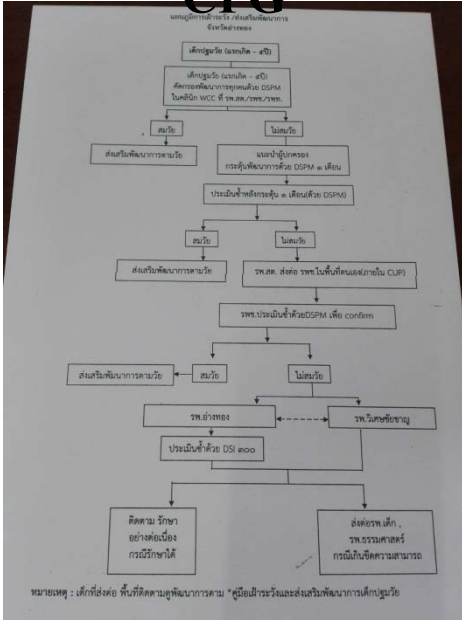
CPG

แผนภูมิการเฝ้าระวัง /ส่งเสริมพัฒนาการ
จังหวัดอ่างทอง

เด็กปฐมวัย (แรกเกิด – ๕ปี)

เด็กปฐมวัย (แรกเกิด – ๕ปี) คัดกรองพัฒนาการทุกคนด้วย DSPM ในคลินิก WCC ที่ รพ.สต./รพช./รพท.

สมวัย

ส่งเสริมพัฒนาการตามวัย

ไม่สมวัย

แนะนำผู้ปกครอง กระตุ้นพัฒนาการด้วย DSPM ๑ เดือน

ประเมินซ้ำหลังกระตุ้น ๑ เดือน(ด้วย DSPM)

สมวัย

ส่งเสริมพัฒนาการตามวัย

ไม่สมวัย

รพ.สต. ส่งต่อ รพช.ในพื้นที่ตนเอง(ภายใน CUP)

รพช.ประเมินซ้ำด้วยDSPM เพื่อ confirm

ส่งเสริมพัฒนาการตามวัย

สมวัย

ไม่สมวัย

รพ.อ่างทอง

รพ.วิเศษชัยชาญ

ประเมินซ้ำด้วย DSI ๓๐๐

ติดตาม รักษา อย่างต่อเนื่อง กรณีรักษาได้

ส่งต่อรพ.เด็ก , รพ.ธรรมศาสตร์ กรณีเกินขีดความสามารถ

หมายเหตุ : เด็กที่ส่งต่อ พื้นที่ติดตามดูพัฒนาการตาม "คู่มือเฝ้าระวังและส่งเสริมพัฒนาการเด็กปฐมวัย